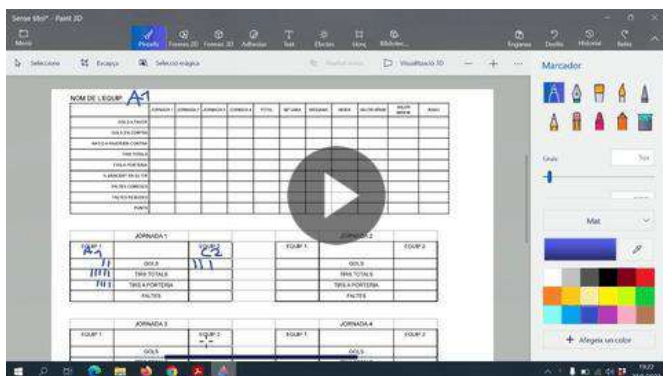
Sense títol* - Paint 3D

Menú
Pinzells
Formes 2D
Formes 3D
Adhesius
Text
Efectes
Llenç
Biblioteca

Enganxa
Desfés
Historial
Refés

Selecciona
Escapça
Selecció màgica
Visualització 3D

Marcador

NOM DE L'EQUIP A1

| | JORNADA 1 | JORNADA 2 | JORNADA 3 | JORNADA 4 | TOTAL | MITJANA | MÍNIMA | MODA | MÀXIMA | VALOR MIG | RANG |
|---|---|---|---|---|---|---|---|---|---|---|---|
| GOLS A FAVOR | | | | | | | | | | | |
| GOLS EN CONTRA | | | | | | | | | | | |
| RATI GOLS FAVOR/EN CONTRA | | | | | | | | | | | |
| TIRS TOTALS | | | | | | | | | | | |
| TIRS A PORTERIA | | | | | | | | | | | |
| % ENCERT EN EL TIR | | | | | | | | | | | |
| FALTES COMESES | | | | | | | | | | | |
| FALTES REBUDES | | | | | | | | | | | |
| PUNTS | | | | | | | | | | | |

| EQUIP 1 A1 | JORNADA 1 | EQUIP 2 C2 |
|---|---|---|
| II | GOLS | III |
| IIII | TIRS TOTALS | |
| III | TIRS A PORTERIA | |
| | FALTES | |

| EQUIP 1 | JORNADA 2 | EQUIP 2 |
|---|---|---|
| | GOLS | |
| | TIRS TOTALS | |
| | TIRS A PORTERIA | |
| | FALTES | |

| EQUIP 1 | JORNADA 3 | EQUIP 2 |
|---|---|---|
| | GOLS | |

| EQUIP 1 | JORNADA 4 | EQUIP 2 |
|---|---|---|
| | GOLS | |

Gruix
Mat
+ Afegeix un color